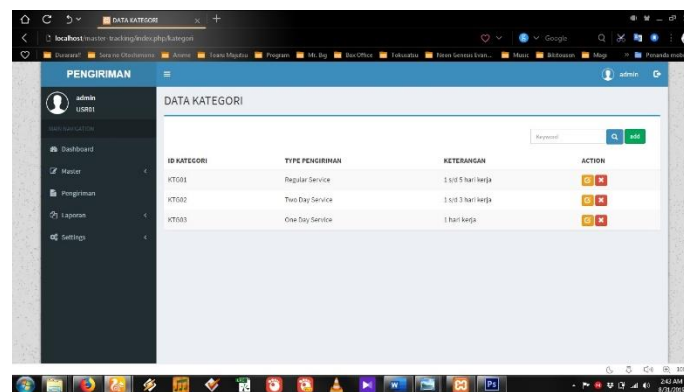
DATA KATEGORI

localhost/master-tracking/index.php/kategori

Google

Duwaraf! | Seru no Otachimono | Anime | Tsuru Mujutsu | Program | Mr. Bg | Box Office | Tokusatsu | Nioni Serious Bran... | Music | Bittorrent | Mega | Penanda buku

PENGIRIMAN

admin
USR01

MAIN NAVIGATION

Dashboard

Master

Pengiriman

Laporan

Settings

admin

DATA KATEGORI

Keyword

add

| ID KATEGORI | TYPE PENGIRIMAN | KETERANGAN | ACTION |
|---|---|---|---|
| KTG01 | Regular Service | 1 s/d 5 hari kerja | |
| KTG02 | Two Day Service | 1 s/d 3 hari kerja | |
| KTG03 | One Day Service | 1 hari kerja | |

2:43 AM
8/31/2016